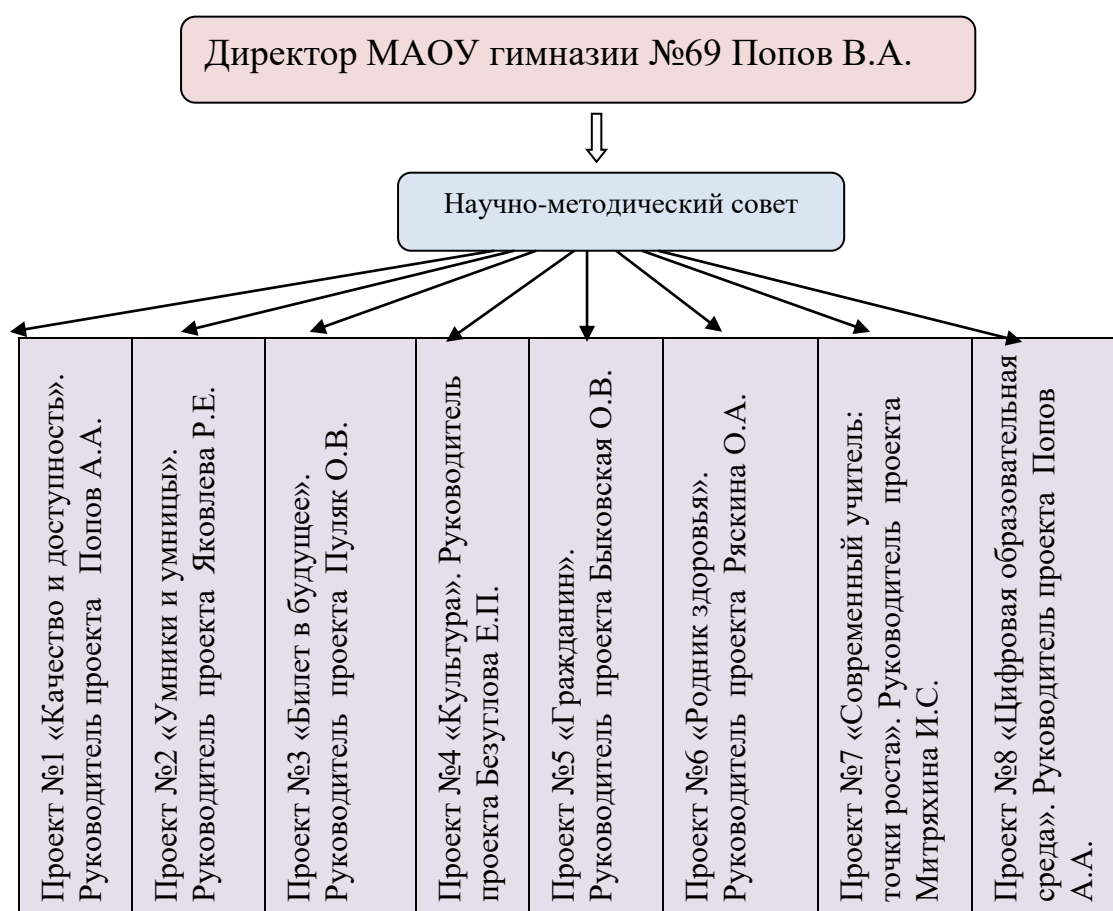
Директор МАОУ гимназии №69 Попов В.А.

Научно-методический совет

| Проект №1 «Качество и доступность». Руководитель проекта Попов А.А. | Проект №2 «Умники и умницы». Руководитель проекта Яковлева Р.Е. | Проект №3 «Билет в будущее». Руководитель проекта Пуляк О.В. | Проект №4 «Культура». Руководитель проекта Безуглова Е.П. | Проект №5 «Гражданин». Руководитель проекта Быковская О.В. | Проект №6 «Родник здоровья». Руководитель проекта Ряскина О.А. | Проект №7 «Современный учитель: точки роста». Руководитель проекта Митряхина И.С. | Проект №8 «Цифровая образовательная среда». Руководитель проекта Попов А.А. |
|---|---|---|---|---|---|---|---|